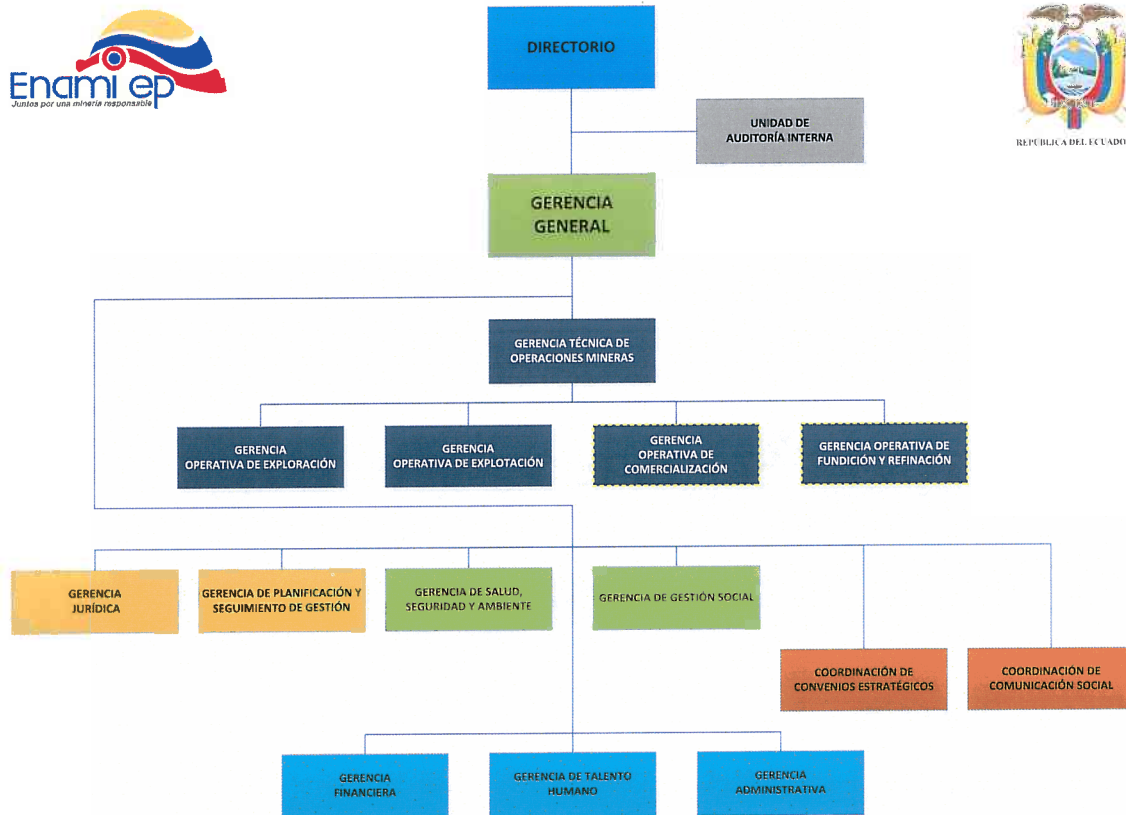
Enami ep
Juntos por una minería responsable

REPÚBLICA DEL ECUADOR

DIRECTORIO

UNIDAD DE AUDITORÍA INTERNA

GERENCIA GENERAL

GERENCIA TÉCNICA DE OPERACIONES MINERAS

GERENCIA OPERATIVA DE EXPLORACIÓN

GERENCIA OPERATIVA DE EXPLOTACIÓN

GERENCIA OPERATIVA DE COMERCIALIZACIÓN

GERENCIA OPERATIVA DE FUNDICIÓN Y REFINACIÓN

GERENCIA JURÍDICA

GERENCIA DE PLANIFICACIÓN Y SEGUIMIENTO DE GESTIÓN

GERENCIA DE SALUD, SEGURIDAD Y AMBIENTE

GERENCIA DE GESTIÓN SOCIAL

COORDINACIÓN DE CONVENIOS ESTRATÉGICOS

COORDINACIÓN DE COMUNICACIÓN SOCIAL

GERENCIA FINANCIERA

GERENCIA DE TALENTO HUMANO

GERENCIA ADMINISTRATIVA